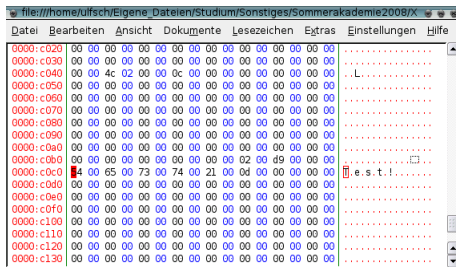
file:///home/ulfsch/Eigene_Dateien/Studium/Sonstiges/Sommerakademie2008/X

Datei Bearbeiten Ansicht Dokumente Lesezeichen Extras Einstellungen Hilfe

| | | |
|---|---|---|
| 0000:c020 | 00 00 00 00 00 00 00 00 00 00 00 00 00 00 00 00 | ................ |
| 0000:c030 | 00 00 00 00 00 00 00 00 00 00 00 00 00 00 00 00 | ................ |
| 0000:c040 | 00 00 4c 02 00 00 0c 00 00 00 00 00 00 00 00 00 | ..L............. |
| 0000:c050 | 00 00 00 00 00 00 00 00 00 00 00 00 00 00 00 00 | ................ |
| 0000:c060 | 00 00 00 00 00 00 00 00 00 00 00 00 00 00 00 00 | ................ |
| 0000:c070 | 00 00 00 00 00 00 00 00 00 00 00 00 00 00 00 00 | ................ |
| 0000:c080 | 00 00 00 00 00 00 00 00 00 00 00 00 00 00 00 00 | ................ |
| 0000:c090 | 00 00 00 00 00 00 00 00 00 00 00 00 00 00 00 00 | ................ |
| 0000:c0a0 | 00 00 00 00 00 00 00 00 00 00 00 00 00 00 00 00 | ................ |
| 0000:c0b0 | 00 00 00 00 00 00 00 00 00 00 00 02 00 d9 00 00 | ................ |
| 0000:c0c0 | 54 00 65 00 73 00 74 00 21 00 0d 00 00 00 00 00 | T.e.s.t.!....... |
| 0000:c0d0 | 00 00 00 00 00 00 00 00 00 00 00 00 00 00 00 00 | ................ |
| 0000:c0e0 | 00 00 00 00 00 00 00 00 00 00 00 00 00 00 00 00 | ................ |
| 0000:c0f0 | 00 00 00 00 00 00 00 00 00 00 00 00 00 00 00 00 | ................ |
| 0000:c100 | 00 00 00 00 00 00 00 00 00 00 00 00 00 00 00 00 | ................ |
| 0000:c110 | 00 00 00 00 00 00 00 00 00 00 00 00 00 00 00 00 | ................ |
| 0000:c120 | 00 00 00 00 00 00 00 00 00 00 00 00 00 00 00 00 | ................ |
| 0000:c130 | 00 00 00 00 00 00 00 00 00 00 00 00 00 00 00 00 | ................ |